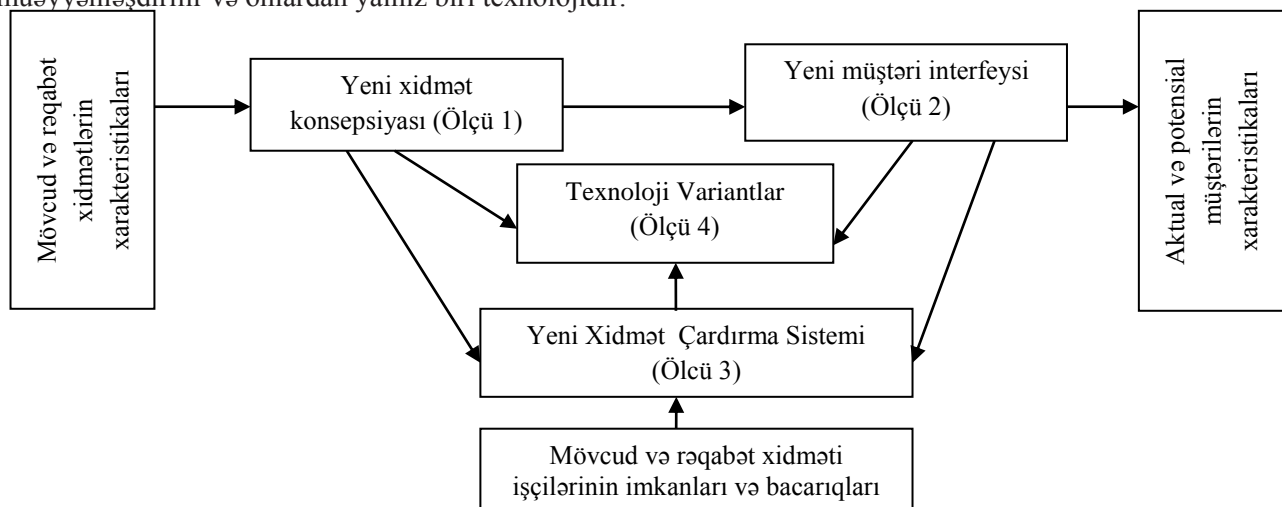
müəyyənləşdirilir və onlardan yalnız biri texnolojidir.

Mövcud və rəqabət xidmətlərin xarakteristikaları

Yeni xidmət konsepsiyası (Ölçü 1)

Yeni müştəri interfeysi (Ölçü 2)

Aktual və potensial müştərilərin xarakteristikaları

Texnoloji Variantlar (Ölçü 4)

Yeni Xidmət Çardırma Sistemi (Ölcü 3)

Mövcud və rəqabət xidməti işçilərinin imkanları və bacarıqları